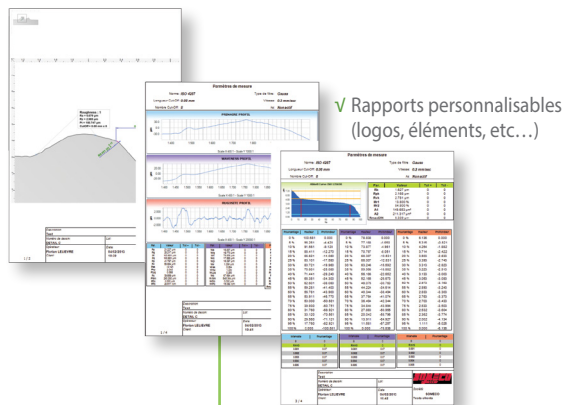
√ Rapports personnalisables (logos, éléments, etc…)

Paramètres de mesure

Norme : ISO 4287
Type de filtre : Gauss
Longueur Cut-Off : 0.80 mm
Vitesse : 0.5 mm/sec
Nombre Cut-Off : 5
Ra : Ra

PRIMAIRE PROFIL
RUGOSITÉ PROFIL
ONDULATION PROFIL

Paramètres de mesure

Norme : ISO 4287
Type de filtre : Gauss
Longueur Cut-Off : 0.80 mm
Vitesse : 0.5 mm/sec
Nombre Cut-Off : 5
Ra : Ra

Roughness

1 / 2
2 / 4
3 / 4

Pierre LELIEVRE